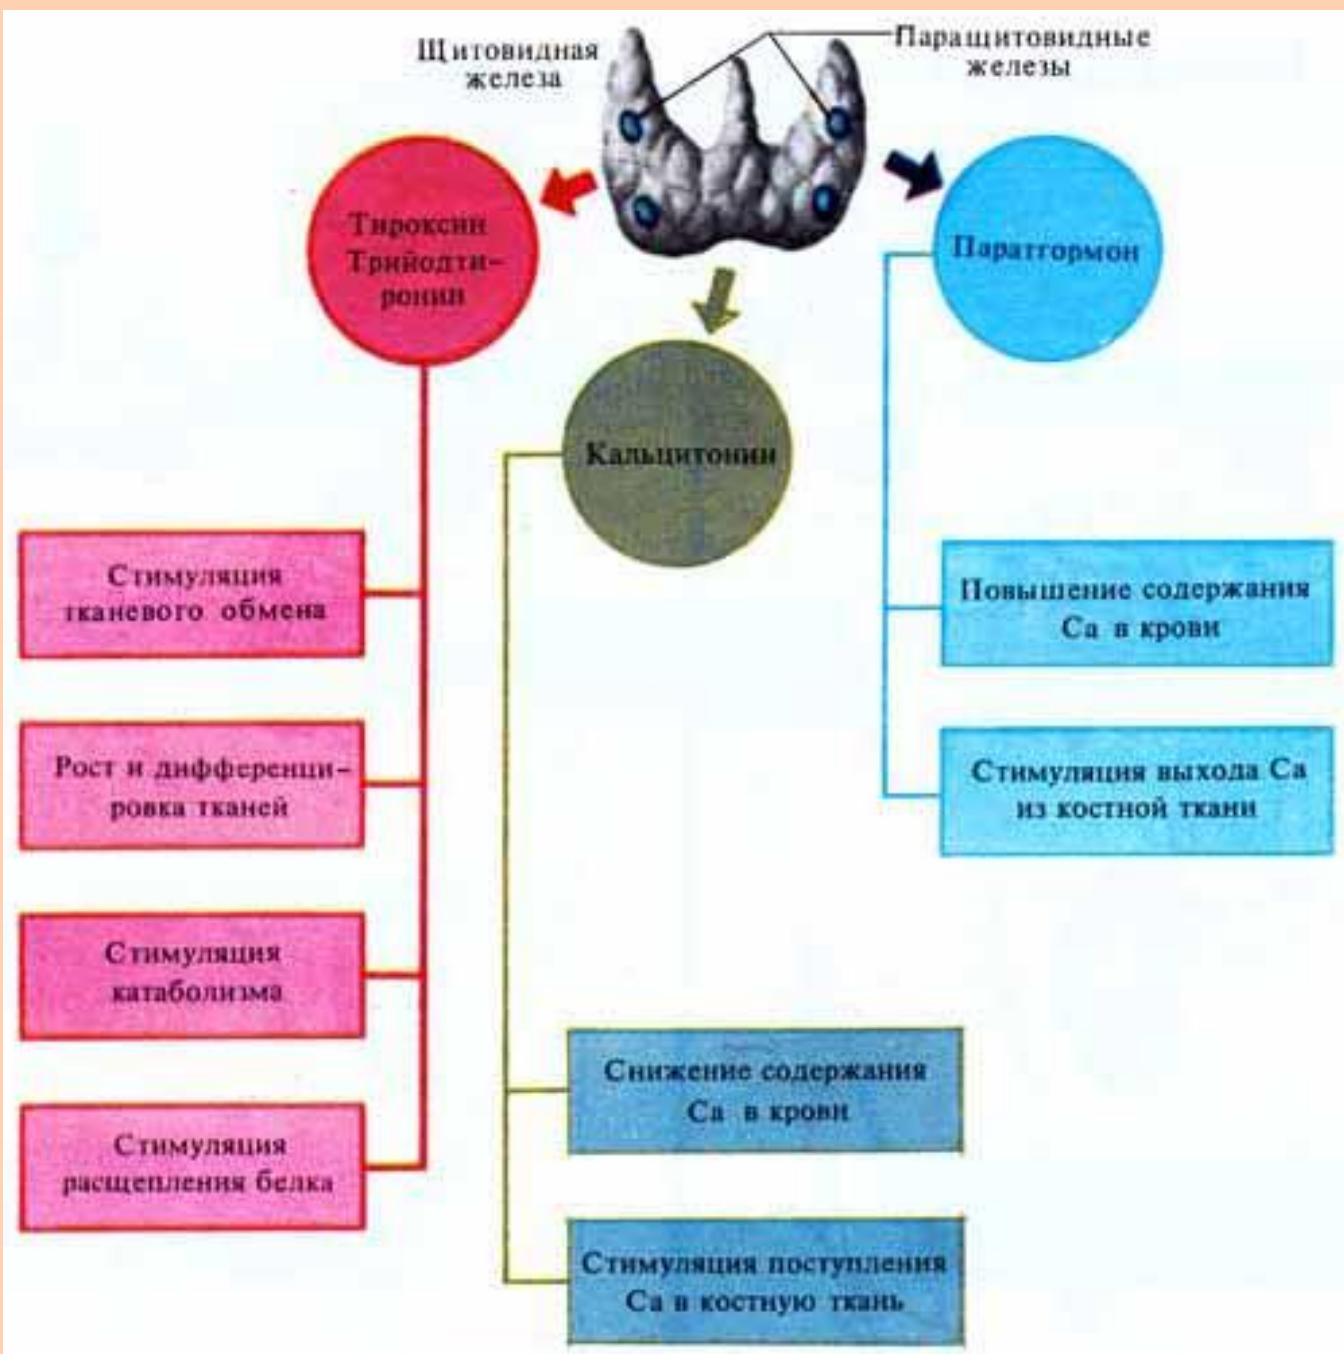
Щитовидная железа

Паращитовидные железы

Тироксин Трийодтиронин

Паратгормон

Кальцитонин

Стимуляция тканевого обмена

Рост и дифференцировка тканей

Стимуляция катаболизма

Стимуляция расщепления белка

Повышение содержания Са в крови

Стимуляция выхода Са из костной ткани

Снижение содержания Са в крови

Стимуляция поступления Са в костную ткань